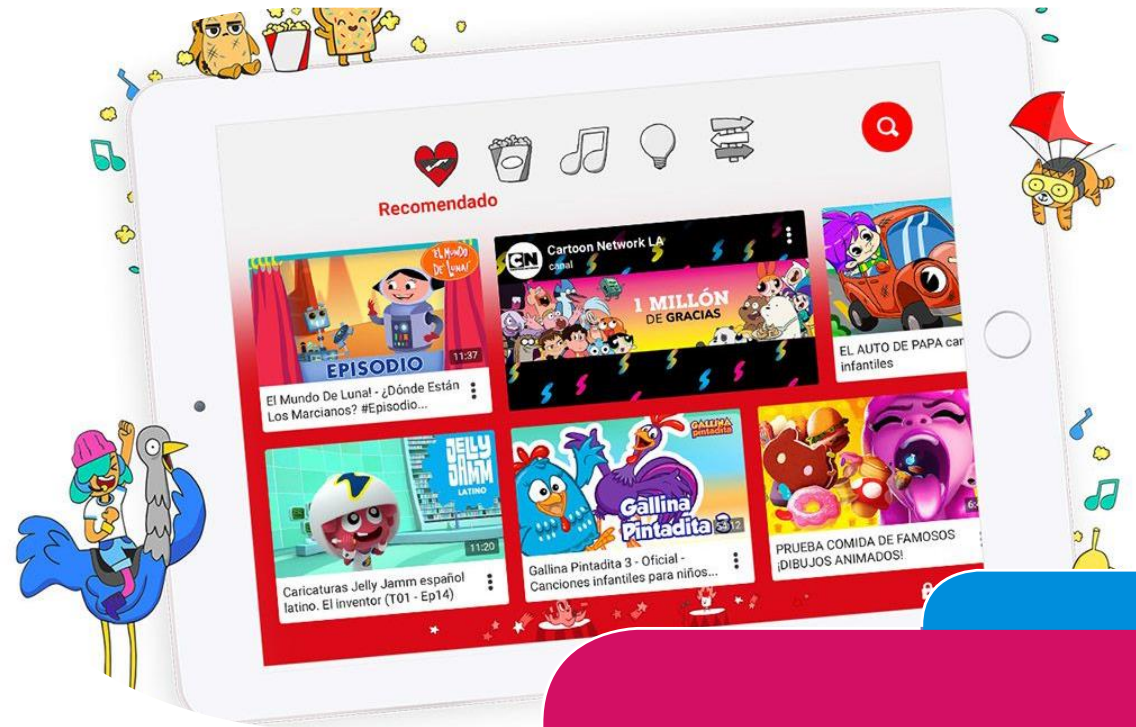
Recomendado

EL MUNDO DE LUNA!
EPISODIO
11:37
El Mundo De Luna! - ¿Dónde Están Los Marcianos? #Episodio...

Cartoon Network LA
canal
CN
1 MILLÓN DE GRACIAS

EL AUTO DE PAPA car infantiles

JELLY JAMM LATINO
11:20
Caricaturas Jelly Jamm español latino. El inventor (T01 - Ep14)

GALLINA pintadita
Gallina Pintadita 3
Gallina Pintadita 3 - Oficial - Canciones infantiles para niños...

PRUEBA COMIDA DE FAMOSOS ¡DIBUJOS ANIMADOS!